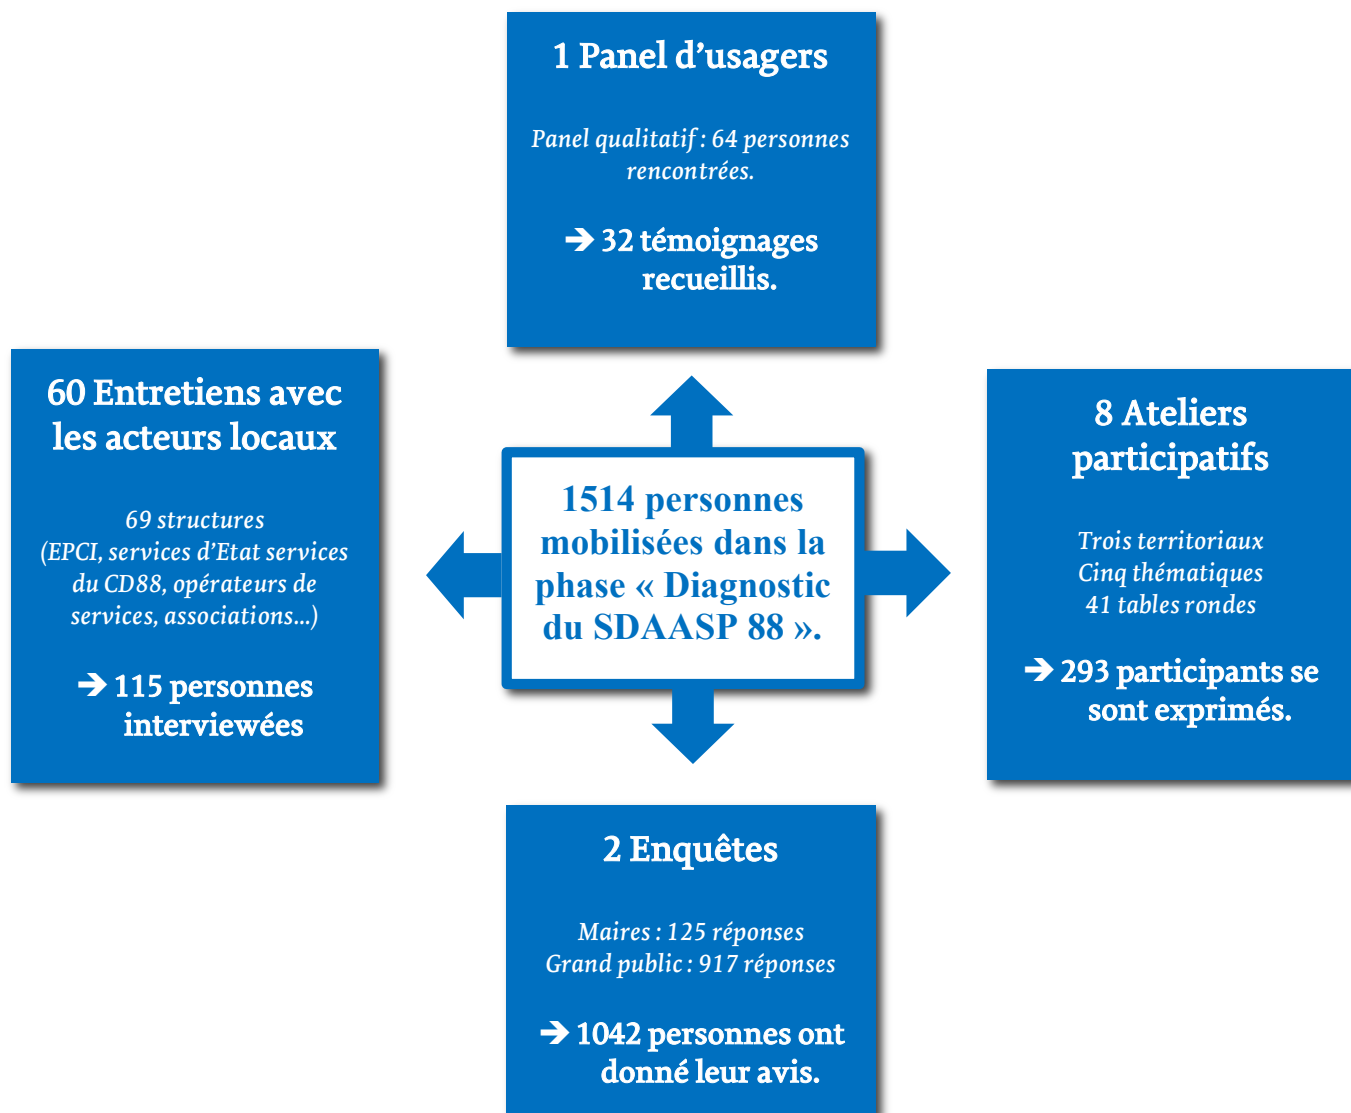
1 Panel d’usagers

Panel qualitatif : 64 personnes rencontrées.

➔ 32 témoignages recueillis.

60 Entretiens avec les acteurs locaux

69 structures (EPCI, services d’Etat services du CD88, opérateurs de services, associations…)

➔ 115 personnes interviewées

1514 personnes mobilisées dans la phase « Diagnostic du SDAASP 88 ».

8 Ateliers participatifs

Trois territoriaux
Cinq thématiques
41 tables rondes

➔ 293 participants se sont exprimés.

2 Enquêtes

Maires : 125 réponses
Grand public : 917 réponses

➔ 1042 personnes ont donné leur avis.